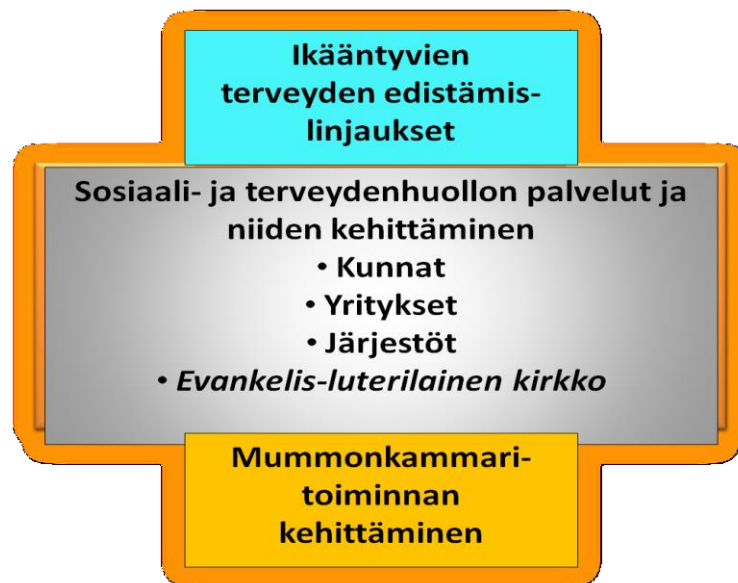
Ikääntyvien terveyden edistämislinjaukset

Sosiaali- ja terveydenhuollon palvelut ja niiden kehittäminen
• Kunnat
• Yritykset
• Järjestöt
• *Evankelis-luterilainen kirkko*

Mummonkammari-toiminnan kehittäminen